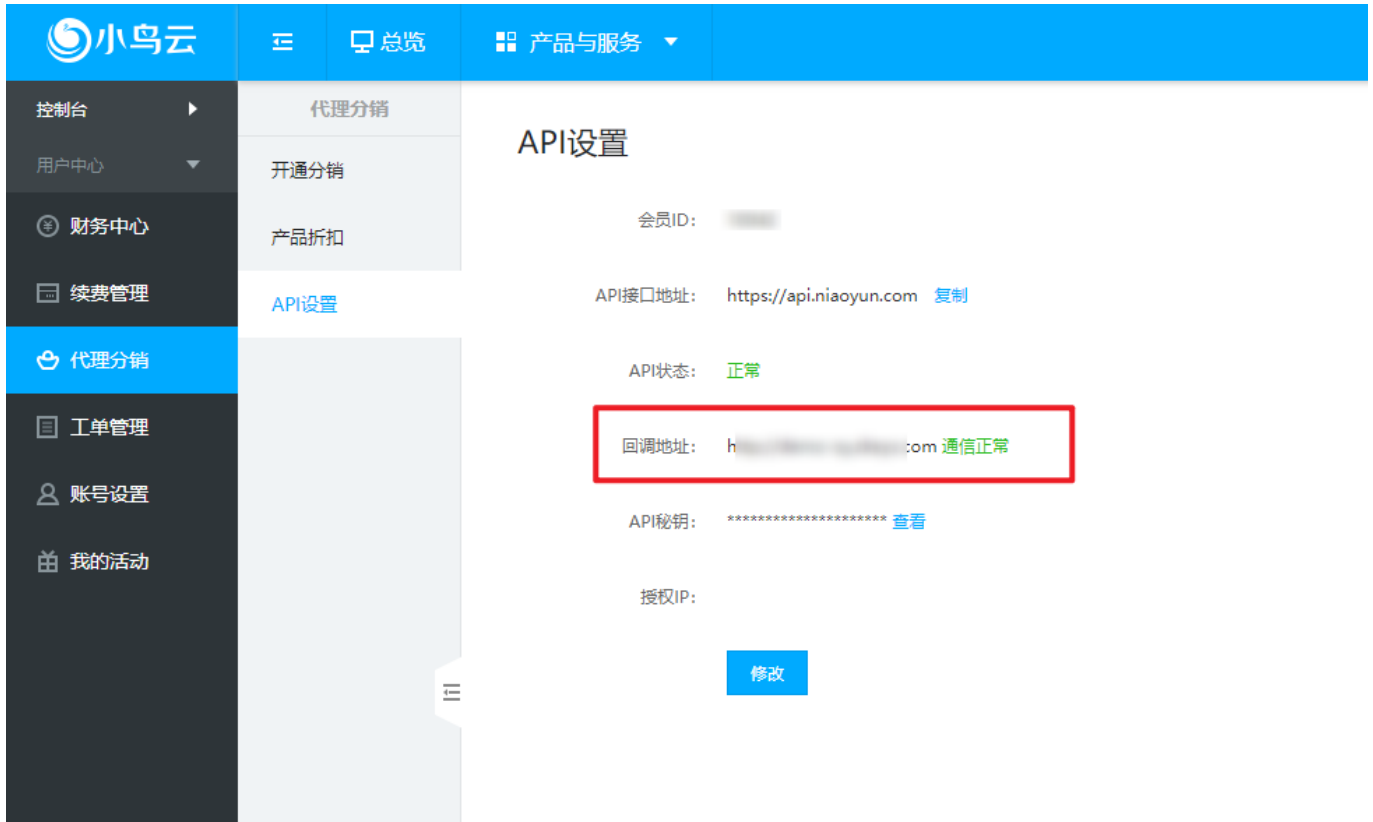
小鸟云

总览

产品与服务

控制台

用户中心

财务中心

续费管理

代理分销

工单管理

账号设置

我的活动

代理分销

开通分销

产品折扣

API设置

API设置

会员ID: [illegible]

API接口地址: https://api.niaoyun.com 复制

API状态: 正常

回调地址: h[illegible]com 通信正常

API秘钥: ******************** 查看

授权IP:

修改